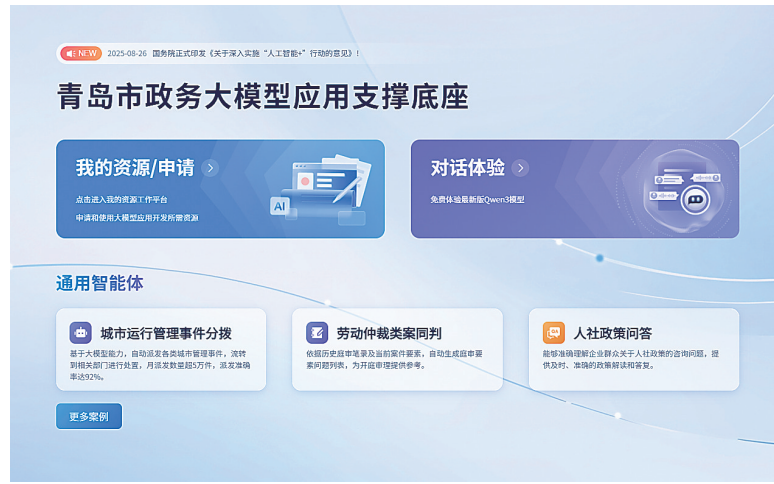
NEW 2025-08-26 国务院正式印发《关于深入实施"人工智能+"行动的意见》！

青岛市政务大模型应用支撑底座

我的资源/申请

点击进入我的资源工作平台
申请和使用大模型应用开发所需资源

AI

对话体验

免费体验最新版Qwen3模型

通用智能体

城市运行管理事件分拨

基于大模型能力，自动派发各类城市管理事件，流转到相关部门进行处置，月派发数量超5万件，派发准确率达92%。

劳动仲裁类案同判

依据历史庭审笔录及当前案件要素，自动生成庭审要素问题列表，为开庭审理提供参考。

人社政策问答

能够准确理解企业群众关于人社政策的咨询问题，提供及时、准确的政策解读和答复。

更多案例